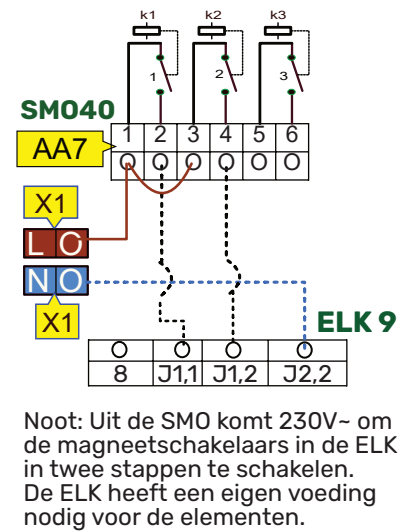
k1 k2 k3

1 2 3

SMO40

AA7

1 2 3 4 5 6

X1

L

N

X1

ELK 9

8 J1,1 J1,2 J2,2

Noot: Uit de SMO komt 230V~ om de magneetschakelaars in de ELK in twee stappen te schakelen. De ELK heeft een eigen voeding nodig voor de elementen.